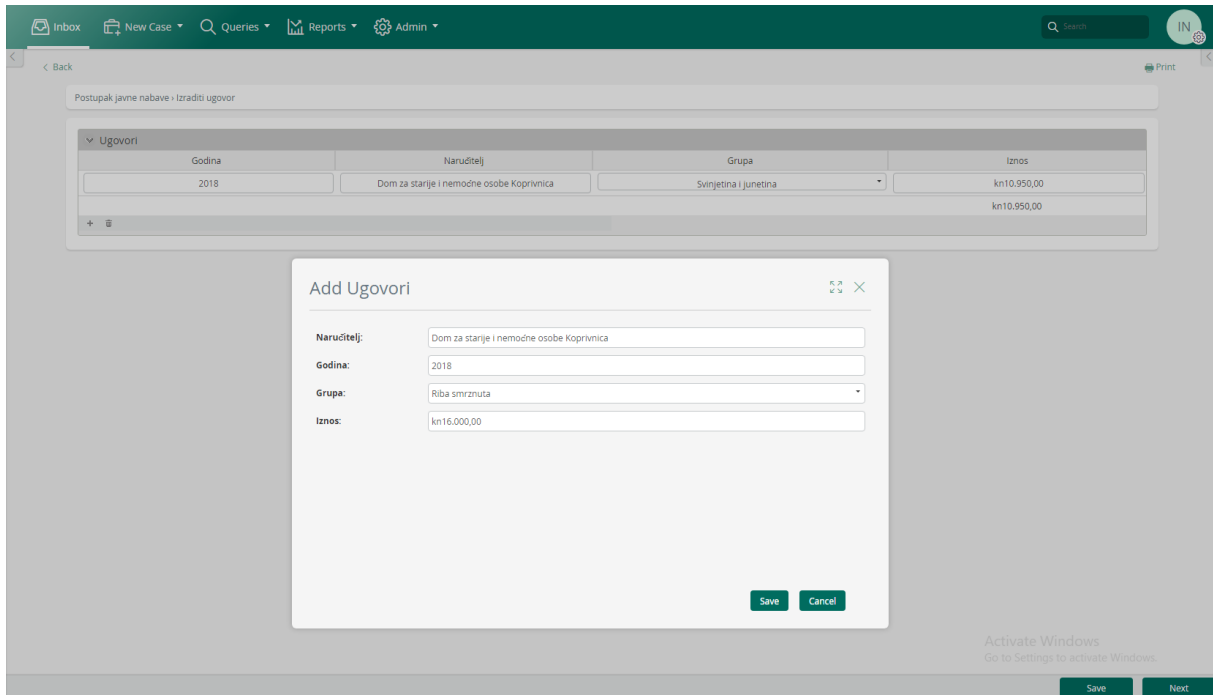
Inbox New Case ▾ Queries ▾ Reports ▾ Admin ▾

Search

IN

< Back

Print

Postupak javne nabave › Izraditi ugovor

Ugovori

| Godina | Naručitelj | Grupa | Iznos |
|---|---|---|---|
| 2018 | Dom za starije i nemoćne osobe Koprivnica | Svinjetina i junetina | kn10.950,00 |
| | | | kn10.950,00 |

Add Ugovori

Naručitelj: Dom za starije i nemoćne osobe Koprivnica

Godina: 2018

Grupa: Riba smrznuta

Iznos: kn16.000,00

Save Cancel

Activate Windows
Go to Settings to activate Windows.

Save Next